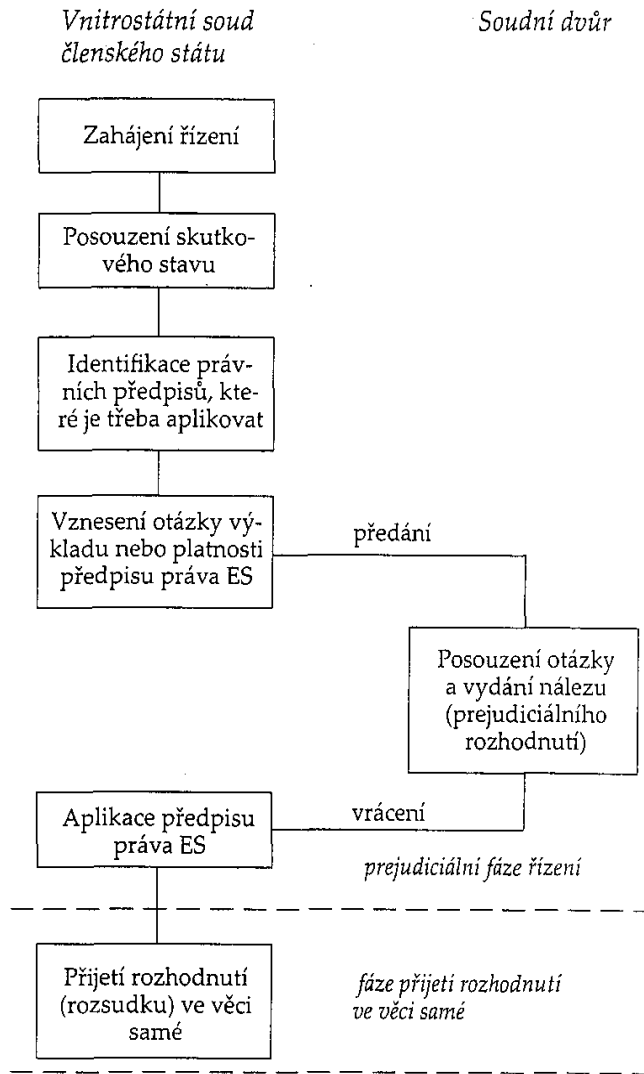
Vnitrostátní soud členského státu

Soudní dvůr

Zahájení řízení

Posouzení skutkového stavu

Identifikace právních předpisů, které je třeba aplikovat

Vznesení otázky výkladu nebo platnosti předpisu práva ES

předání

Posouzení otázky a vydání nálezu (prejudiciálního rozhodnutí)

Aplikace předpisu práva ES

vrácení

prejudiciální fáze řízení

Přijetí rozhodnutí (rozsudku) ve věci samé

fáze přijetí rozhodnutí ve věci samé